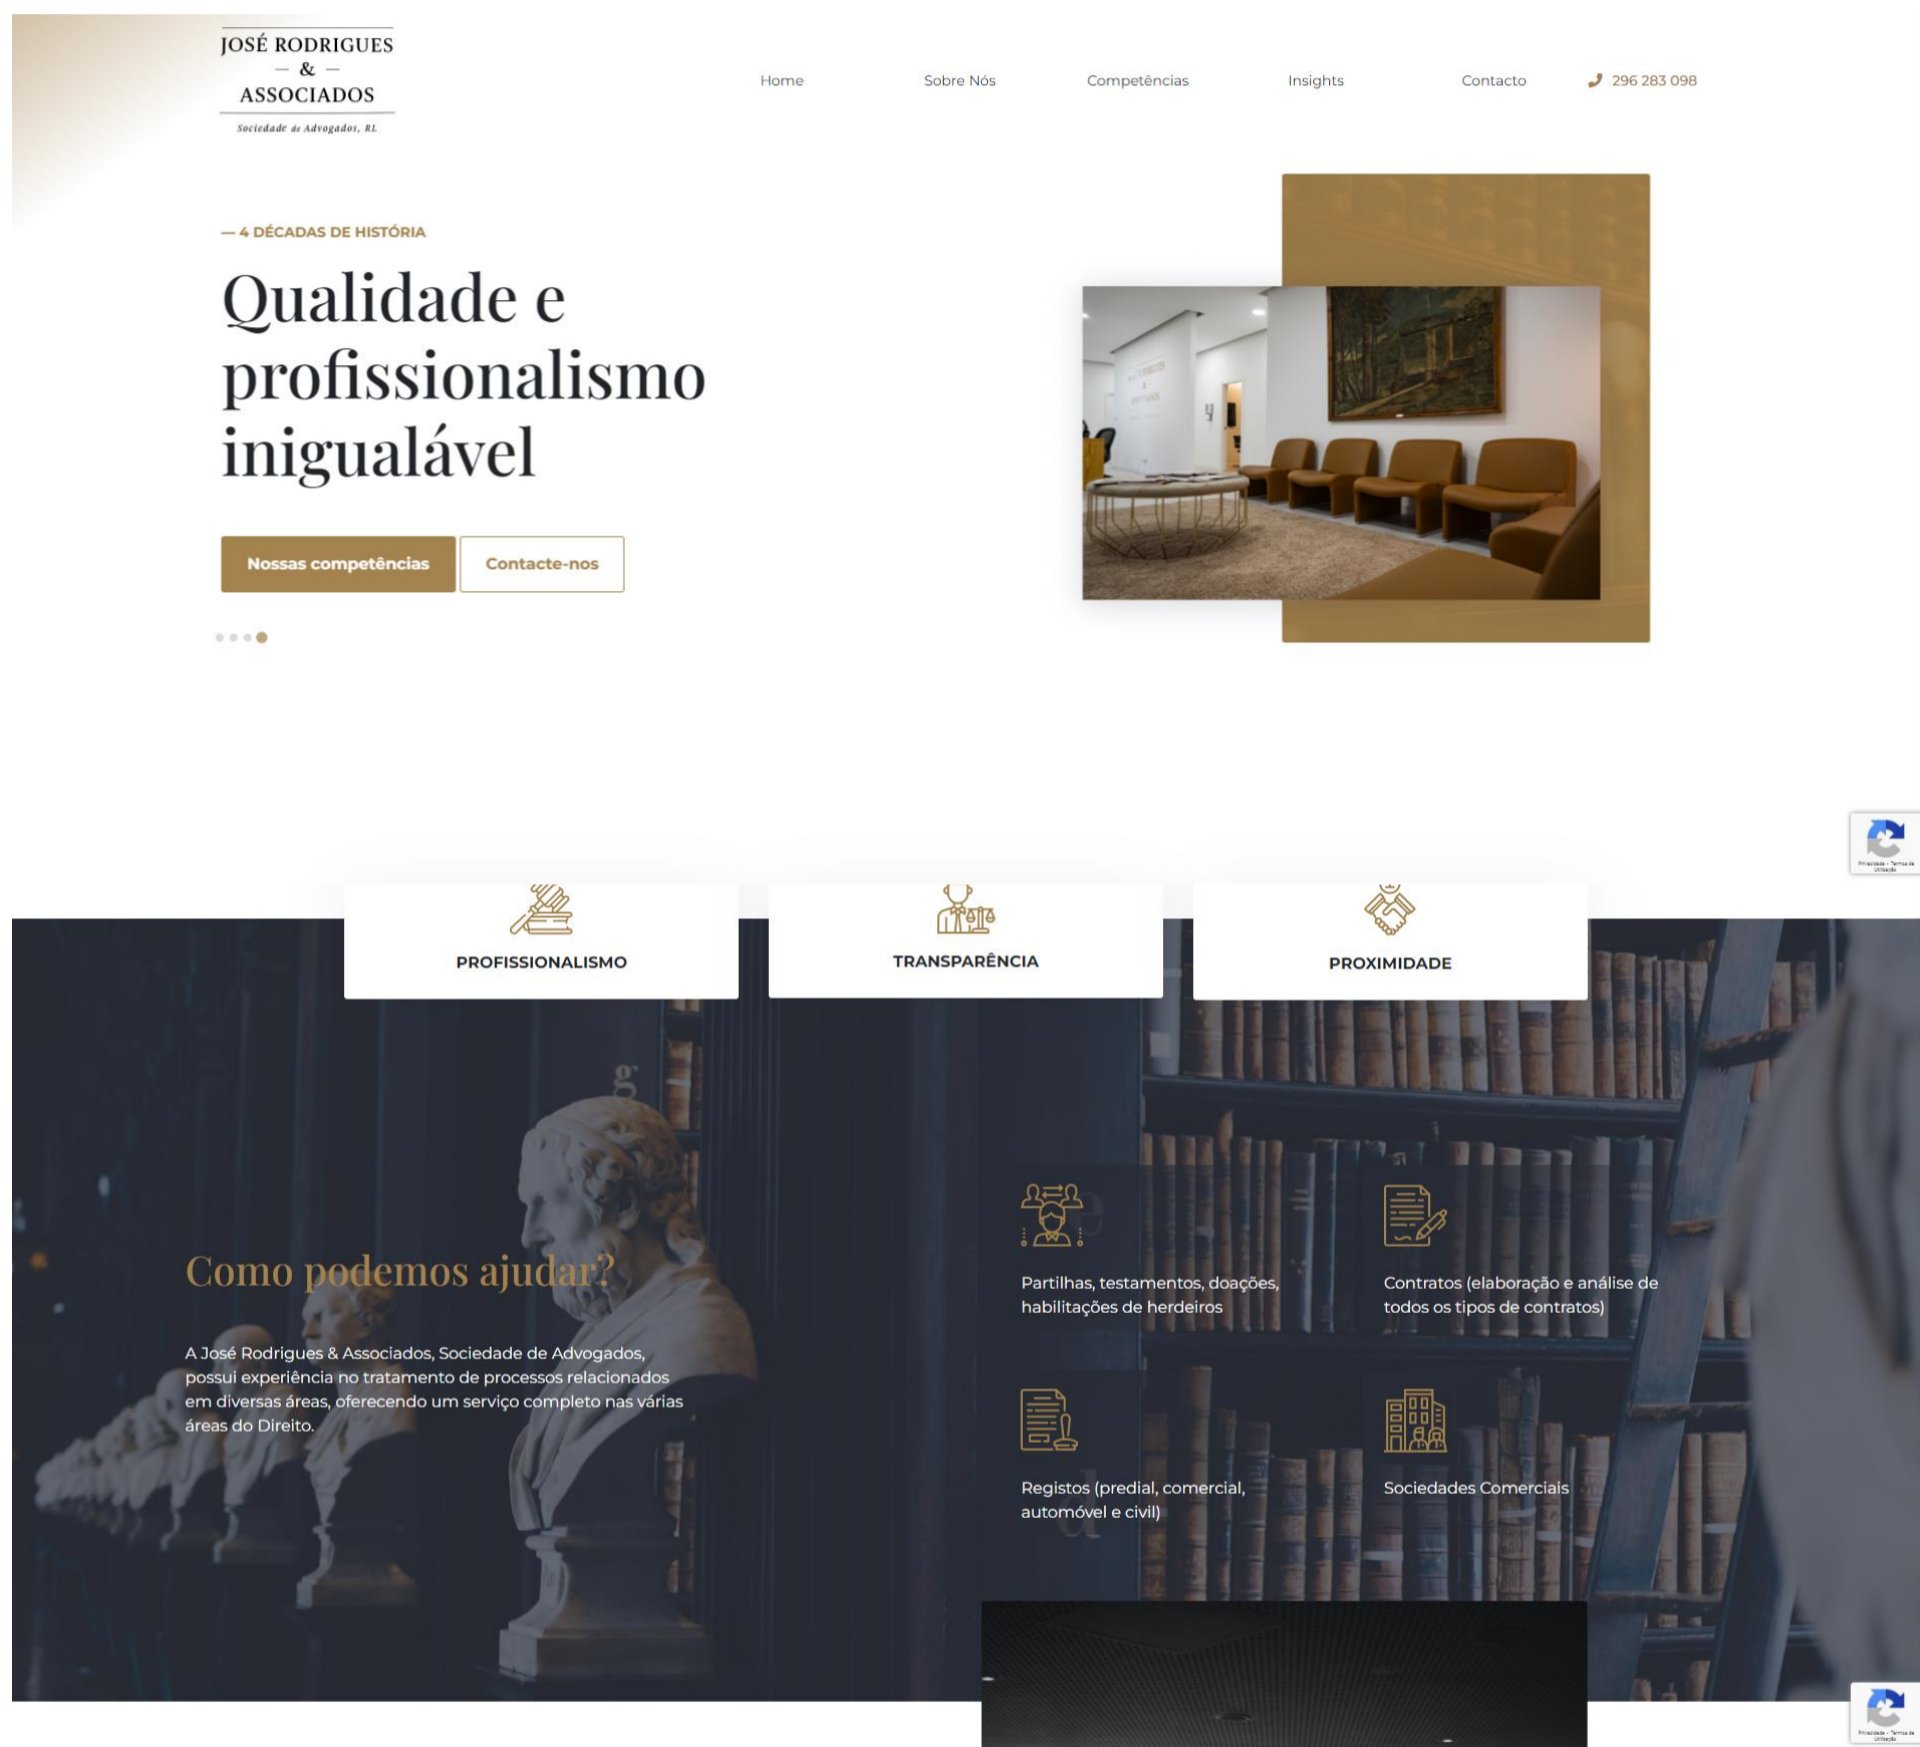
JOSÉ RODRIGUES
— & —
ASSOCIADOS
Sociedade de Advogados, RL

Home
Sobre Nós
Competências
Insights
Contacto
296 283 098

— 4 DÉCADAS DE HISTÓRIA

Qualidade e profissionalismo inigualável

Nossas competências
Contacte-nos

PROFISSIONALISMO

TRANSPARÊNCIA

PROXIMIDADE

Como podemos ajudar?

A José Rodrigues & Associados, Sociedade de Advogados, possui experiência no tratamento de processos relacionados em diversas áreas, oferecendo um serviço completo nas várias áreas do Direito.

Partilhas, testamentos, doações, habilitações de herdeiros

Contratos (elaboração e análise de todos os tipos de contratos)

Registos (predial, comercial, automóvel e civil)

Sociedades Comerciais